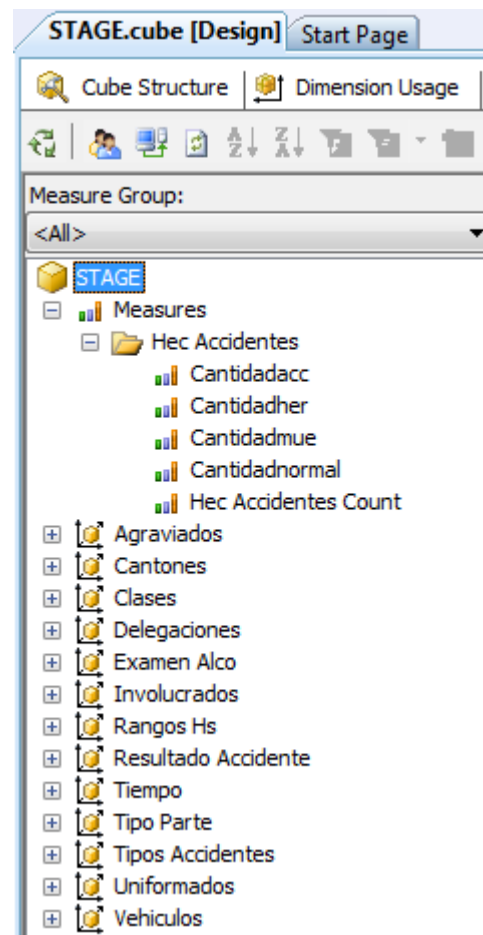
STAGE.cube [Design]
Start Page

Cube Structure
Dimension Usage

Measure Group:
<All>

STAGE
Measures
Hec Accidentes
Cantidadacc
Cantidadher
Cantidadmue
Cantidadnormal
Hec Accidentes Count
Agraviados
Cantones
Clases
Delegaciones
Examen Alco
Involucrados
Rangos Hs
Resultado Accidente
Tiempo
Tipo Parte
Tipos Accidentes
Uniformados
Vehiculos